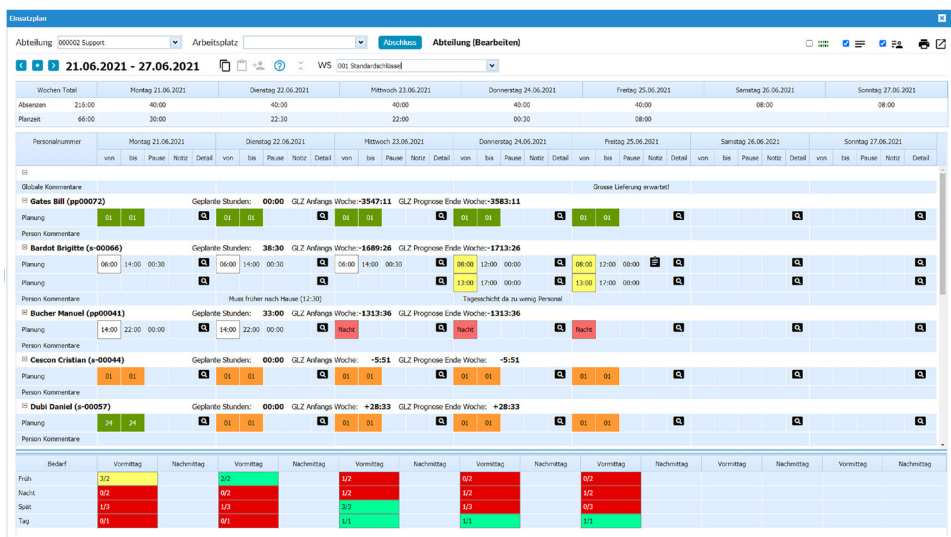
Einsatzplan

Abteilung 000002 Support Arbeitsplatz Abschluss Abteilung (Bearbeiten)

21.06.2021 - 27.06.2021 WS 001 Standardschlüssel

| Wochen Total | Montag 21.06.2021 | Dienstag 22.06.2021 | Mittwoch 23.06.2021 | Donnerstag 24.06.2021 | Freitag 25.06.2021 | Samstag 26.06.2021 | Sonntag 27.06.2021 |
|---|---|---|---|---|---|---|---|
| Absenzen 216:00 | 40:00 | 40:00 | 40:00 | 40:00 | 40:00 | 08:00 | 08:00 |
| Planzeit 66:00 | 30:00 | 22:30 | 22:00 | 00:30 | 08:00 | | |

Personalnummer | Montag 21.06.2021 | Dienstag 22.06.2021 | Mittwoch 23.06.2021 | Donnerstag 24.06.2021 | Freitag 25.06.2021 | Samstag 26.06.2021 | Sonntag 27.06.2021
von bis Pause Notiz Detail

Globale Kommentare — Grosse Lieferung erwartet!

Gates Bill (pp00072) Geplante Stunden: 00:00 GLZ Anfangs Woche: -3547:11 GLZ Prognose Ende Woche: -3583:11
Planung 01 01 | 01 01 | 01 01 | 01 01 | 01 01
Person Kommentare

Bardot Brigitte (s-00066) Geplante Stunden: 38:30 GLZ Anfangs Woche: -1689:26 GLZ Prognose Ende Woche: -1713:26
Planung 06:00 14:00 00:30 | 06:00 14:00 00:30 | 06:00 14:00 00:30 | 08:00 12:00 00:00 | 08:00 12:00 00:00
Planung 13:00 17:00 00:00 | 13:00 17:00 00:00
Person Kommentare Muss früher nach Hause (12:30) Tagesschicht da zu wenig Personal

Bucher Manuel (pp00041) Geplante Stunden: 33:00 GLZ Anfangs Woche: -1313:36 GLZ Prognose Ende Woche: -1313:36
Planung 14:00 22:00 00:00 | 14:00 22:00 00:00 | Nacht | Nacht | Nacht
Person Kommentare

Cescon Cristian (s-00044) Geplante Stunden: 00:00 GLZ Anfangs Woche: -5:51 GLZ Prognose Ende Woche: -5:51
Planung 01 01 | 01 01 | 01 01 | 01 01 | 01 01
Person Kommentare

Dubi Daniel (s-00057) Geplante Stunden: 00:00 GLZ Anfangs Woche: +28:33 GLZ Prognose Ende Woche: +28:33
Planung 24 24 | 01 01 | 01 01 | 01 01 | 01 01
Person Kommentare

| Bedarf | Vormittag | Nachmittag | Vormittag | Nachmittag | Vormittag | Nachmittag | Vormittag | Nachmittag | Vormittag | Nachmittag | Vormittag | Nachmittag | Vormittag | Nachmittag |
|---|---|---|---|---|---|---|---|---|---|---|---|---|---|---|
| Früh | 3/2 | | 2/2 | | 1/2 | | 0/2 | | 0/2 | | | | | |
| Nacht | 0/2 | | 0/2 | | 1/2 | | 1/2 | | 1/2 | | | | | |
| Spät | 1/3 | | 1/3 | | 3/3 | | 0/3 | | 0/3 | | | | | |
| Tag | 0/1 | | 0/1 | | 1/1 | | 1/1 | | 1/1 | | | | | |